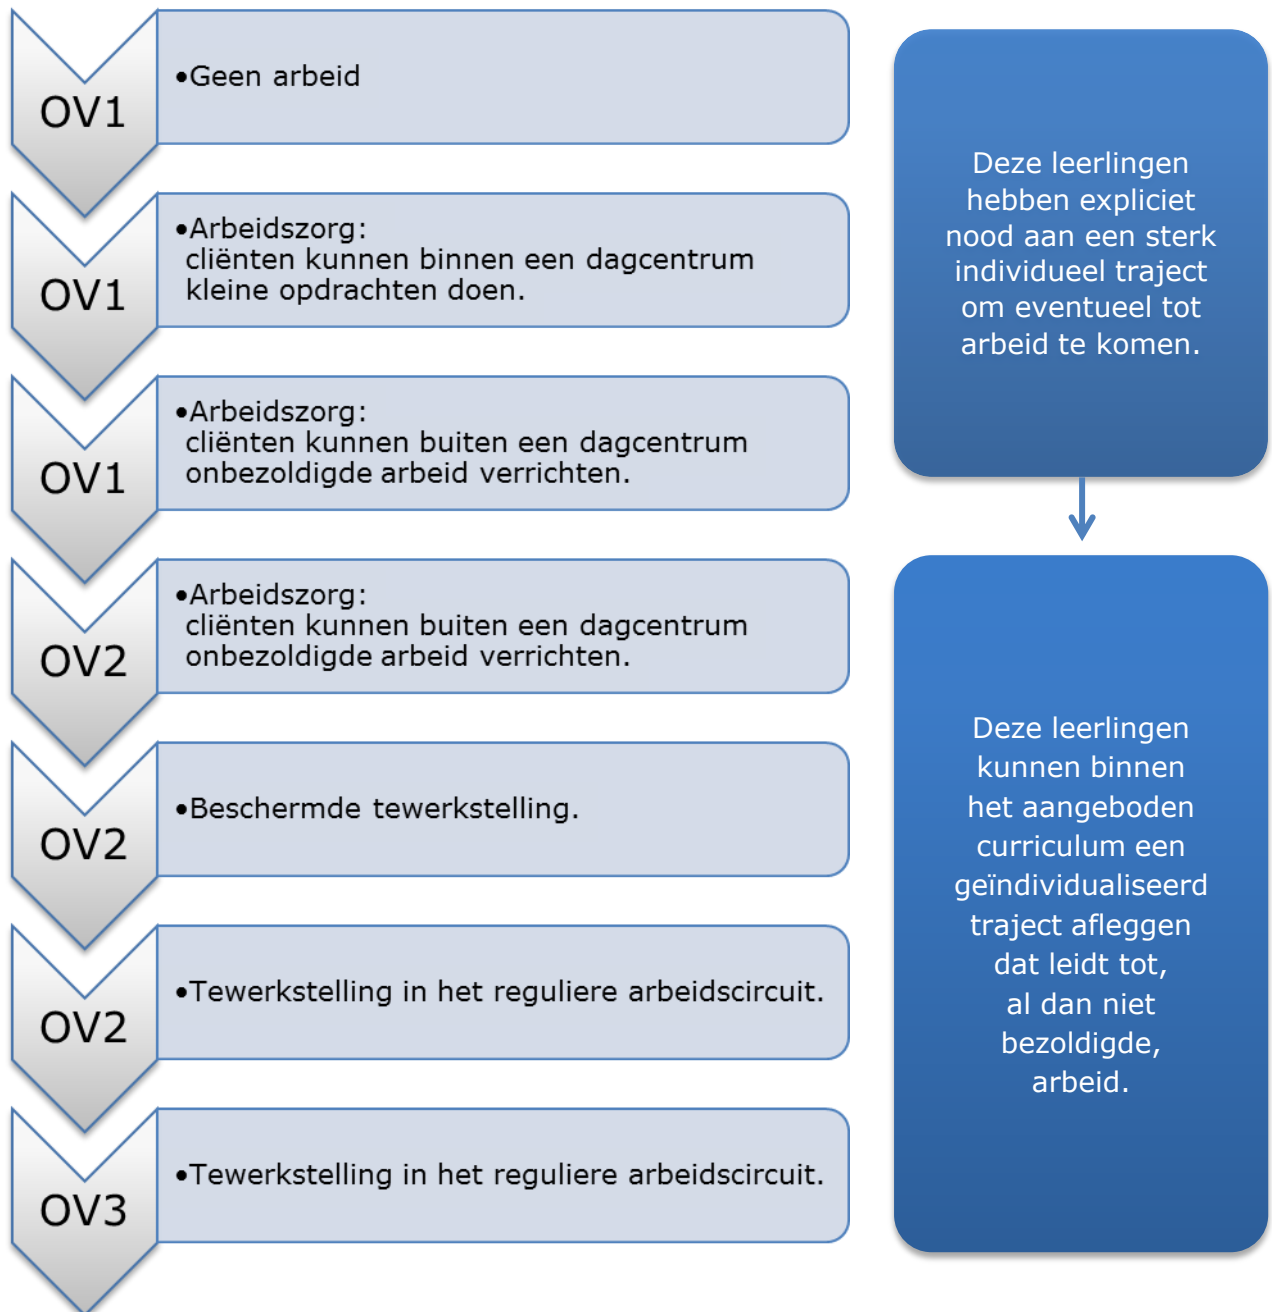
OV1

•Geen arbeid

OV1

•Arbeidszorg: cliënten kunnen binnen een dagcentrum kleine opdrachten doen.

OV1

•Arbeidszorg: cliënten kunnen buiten een dagcentrum onbezoldigde arbeid verrichten.

OV2

•Arbeidszorg: cliënten kunnen buiten een dagcentrum onbezoldigde arbeid verrichten.

OV2

•Beschermde tewerkstelling.

OV2

•Tewerkstelling in het reguliere arbeidscircuit.

OV3

•Tewerkstelling in het reguliere arbeidscircuit.

Deze leerlingen hebben expliciet nood aan een sterk individueel traject om eventueel tot arbeid te komen.

Deze leerlingen kunnen binnen het aangeboden curriculum een geïndividualiseerd traject afleggen dat leidt tot, al dan niet bezoldigde, arbeid.